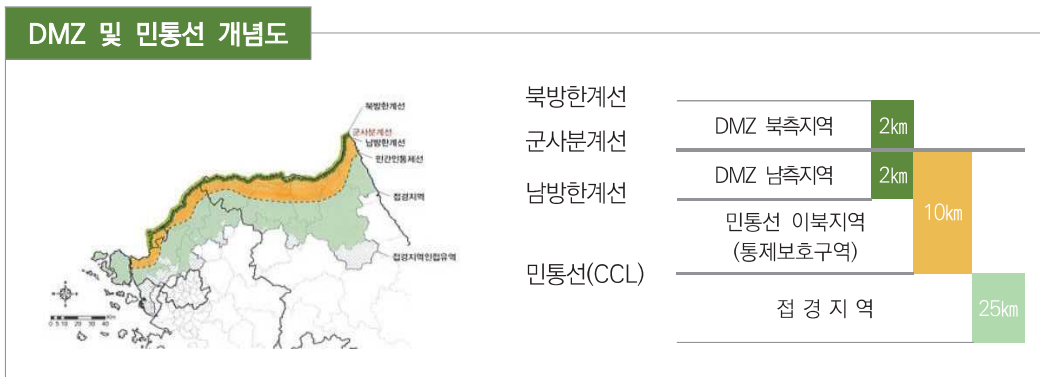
DMZ 및 민통선 개념도

북방한계선
군사분계선
남방한계선
민간인통제선
접경지역
접경지역인접유역

0 5 10 20 30 40

북방한계선
군사분계선
남방한계선
민통선(CCL)

DMZ 북측지역 2㎞
DMZ 남측지역 2㎞
민통선 이북지역 (통제보호구역) 10㎞
접 경 지 역 25㎞